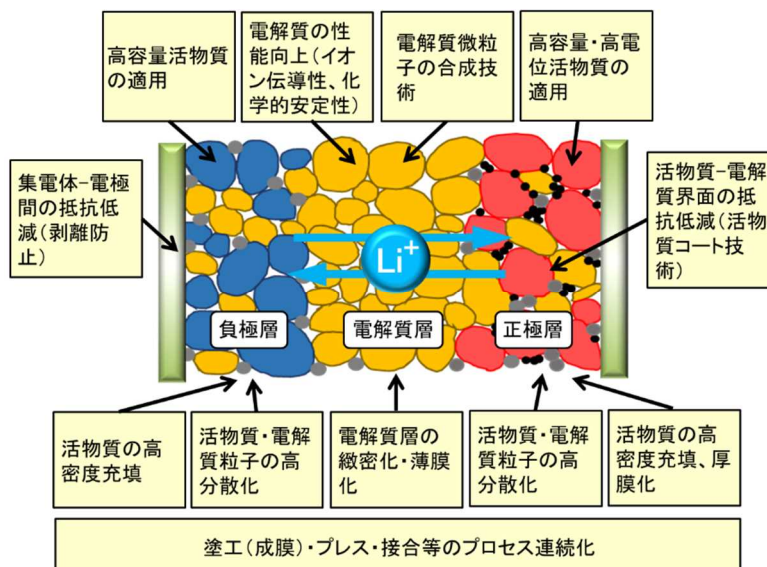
高容量活物質の適用

電解質の性能向上（イオン伝導性、化学的安定性）

電解質微粒子の合成技術

高容量・高電位活物質の適用

集電体−電極間の抵抗低減（剥離防止）

活物質−電解質界面の抵抗低減（活物質コート技術）

$Li^+$

負極層

電解質層

正極層

活物質の高密度充填

活物質・電解質粒子の高分散化

電解質層の緻密化・薄膜化

活物質・電解質粒子の高分散化

活物質の高密度充填、厚膜化

塗工（成膜）・プレス・接合等のプロセス連続化